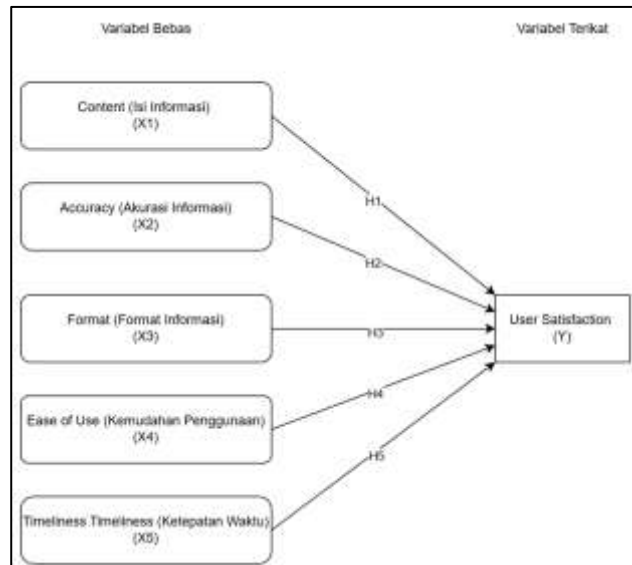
Variabel Bebas

Variabel Terikat

Content (Isi Informasi)
(X1)

Accuracy (Akurasi Informasi)
(X2)

Format (Format Informasi)
(X3)

Ease of Use (Kemudahan Penggunaan)
(X4)

Timeliness Timeliness (Ketepatan Waktu)
(X5)

H1

H2

H3

H4

H5

User Satisfaction
(Y)